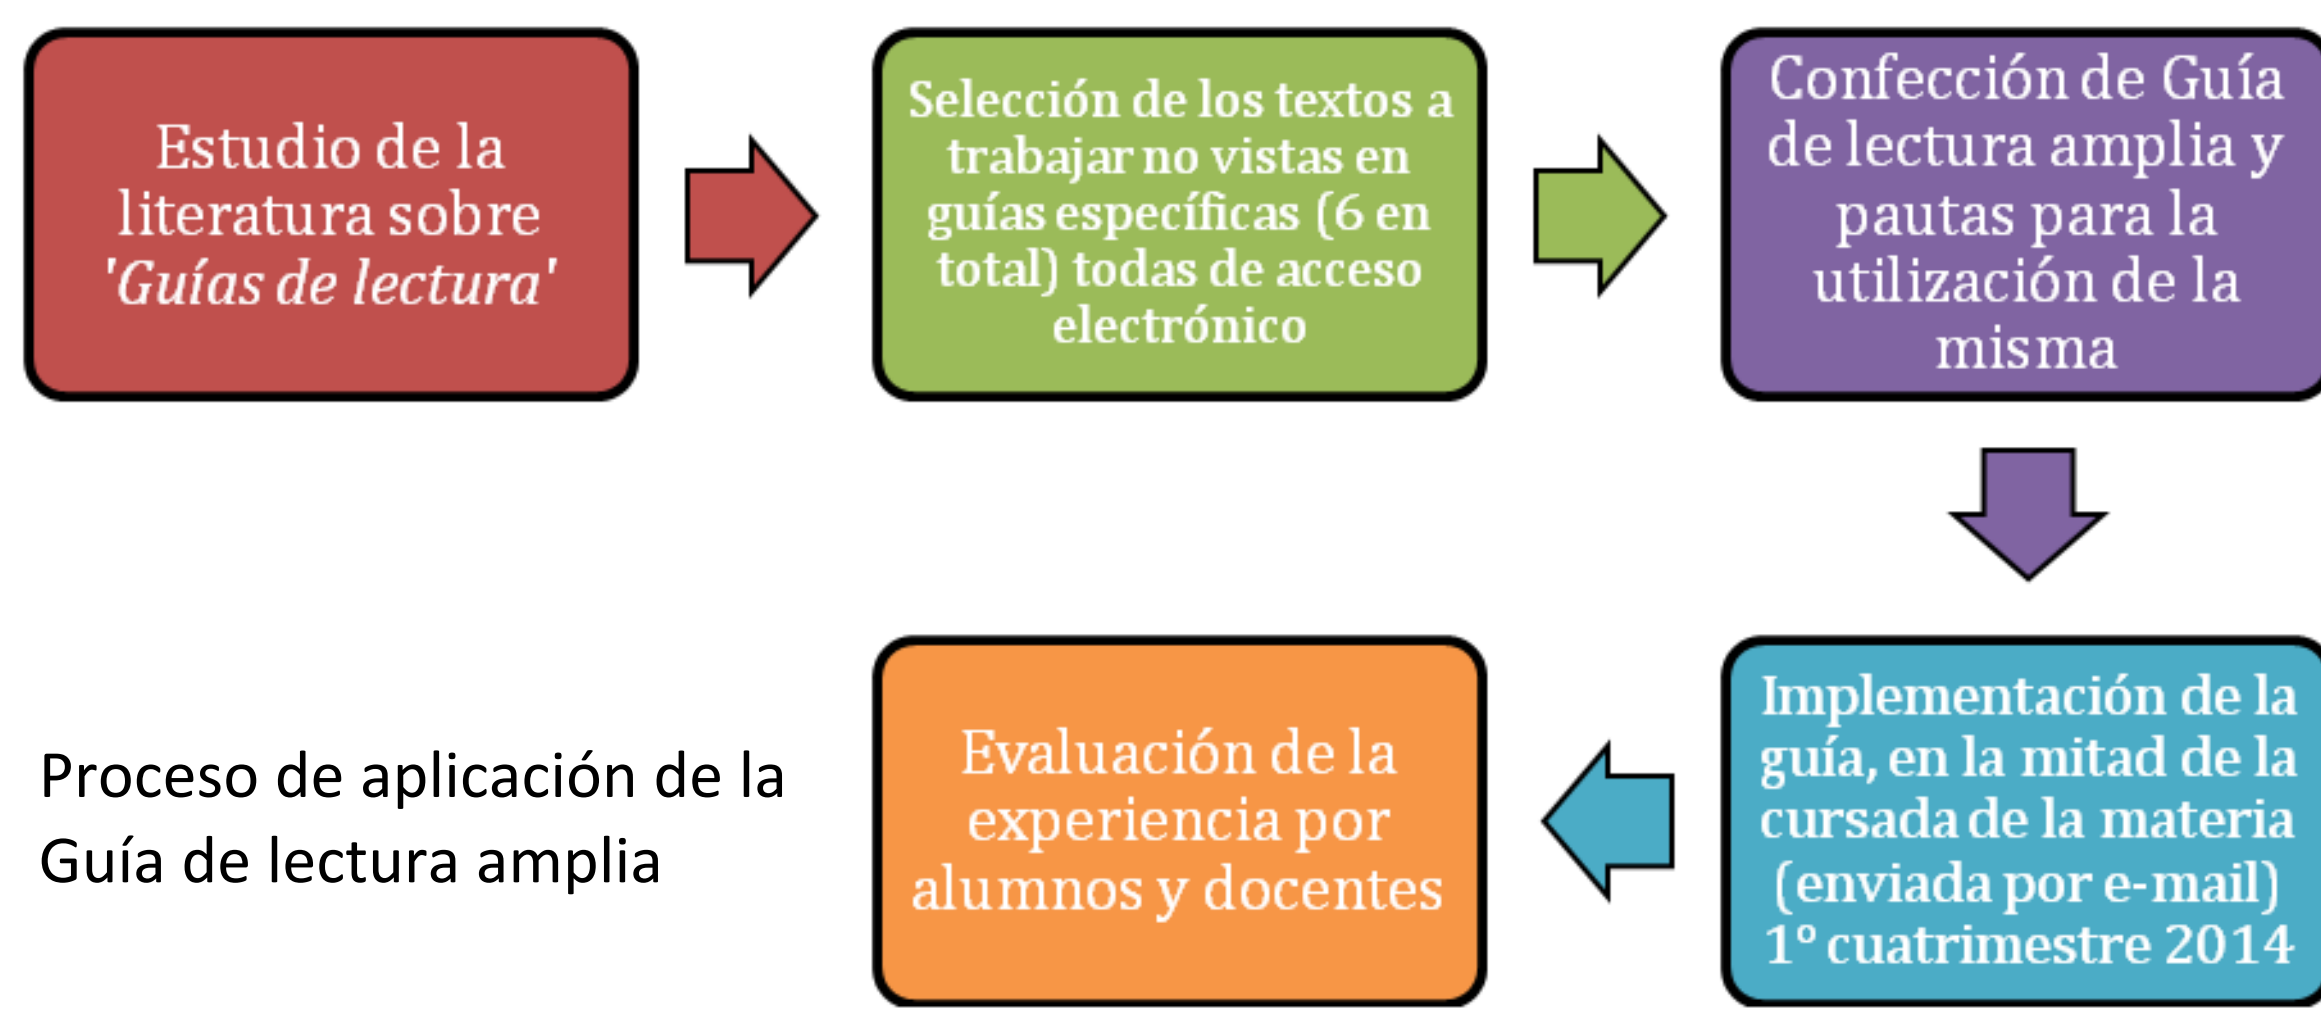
Estudio de la literatura sobre *'Guías de lectura'*

Selección de los textos a trabajar no vistas en guías específicas (6 en total) todas de acceso electrónico

Confección de Guía de lectura amplia y pautas para la utilización de la misma

Implementación de la guía, en la mitad de la cursada de la materia (enviada por e-mail) 1° cuatrimestre 2014

Evaluación de la experiencia por alumnos y docentes

Proceso de aplicación de la Guía de lectura amplia